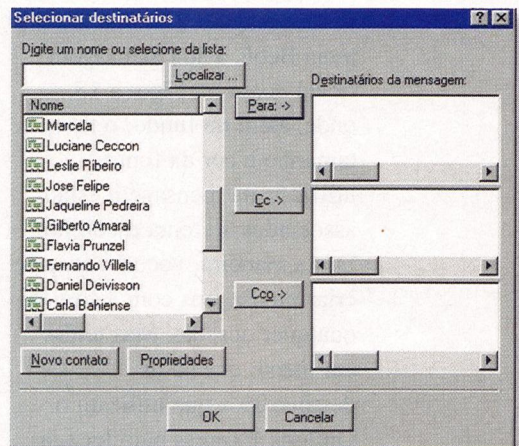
Selecionar destinatários

? X

Digite um nome ou selecione da lista:

Localizar ...

Destinatários da mensagem:

Nome

Marcela
Luciane Ceccon
Leslie Ribeiro
Jose Felipe
Jaqueline Pedreira
Gilberto Amaral
Flavia Prunzel
Fernando Villela
Daniel Deivisson
Carla Bahiense

Para: ->

Cc ->

Cco ->

Novo contato

Propriedades

OK

Cancelar